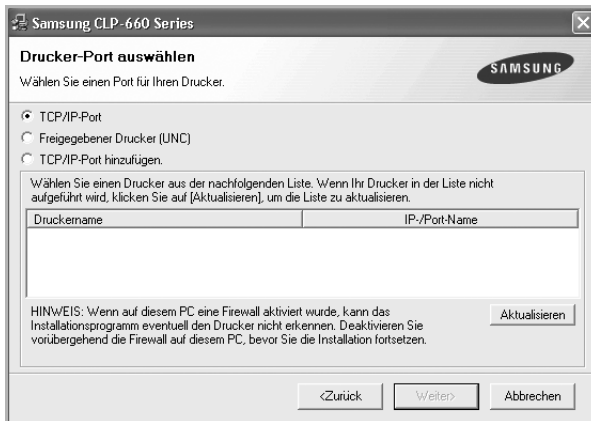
Samsung CLP-660 Series

Drucker-Port auswählen

Wählen Sie einen Port für Ihren Drucker.

SAMSUNG

TCP/IP-Port

Freigegebener Drucker (UNC)

TCP/IP-Port hinzufügen.

Wählen Sie einen Drucker aus der nachfolgenden Liste. Wenn Ihr Drucker in der Liste nicht aufgeführt wird, klicken Sie auf [Aktualisieren], um die Liste zu aktualisieren.

| Druckername | IP-/Port-Name |
|---|---|

HINWEIS: Wenn auf diesem PC eine Firewall aktiviert wurde, kann das Installationsprogramm eventuell den Drucker nicht erkennen. Deaktivieren Sie vorübergehend die Firewall auf diesem PC, bevor Sie die Installation fortsetzen.

Aktualisieren

<Zurück

Weiter>

Abbrechen